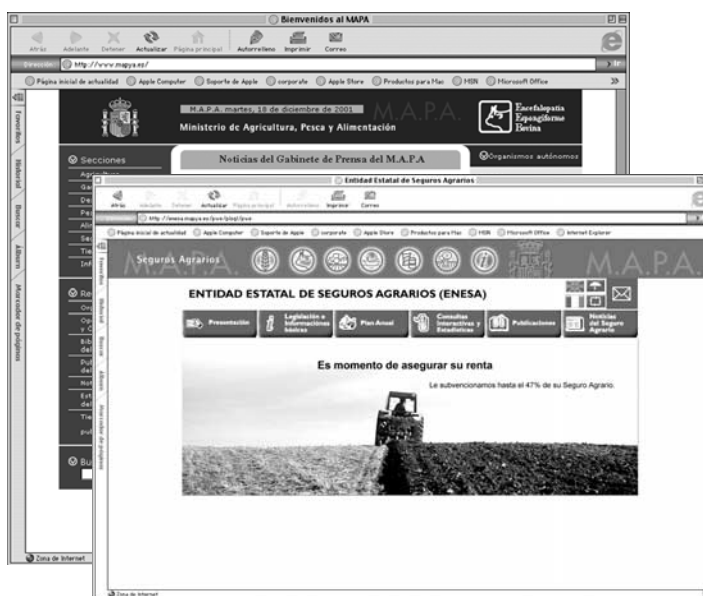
Bienvenidos al MAPA

Atrás Adelante Detener Actualizar Página principal Autorrelleno Imprimir Correo

Dirección: http://www.mapya.es/

Página inicial de actualidad Apple Computer Soporte de Apple corporate Apple Store Productos para Mac MSN Microsoft Office

Favoritos Historial Buscar Álbum Marcador de páginas

M.A.P.A. martes, 18 de diciembre de 2001

Ministerio de Agricultura, Pesca y Alimentación

M.A.P.A.

Encefalopatía Espongiforme Bovina

Secciones

Agricultura

Noticias del Gabinete de Prensa del M.A.P.A

Organismos autónomos

Zona de Internet

Entidad Estatal de Seguros Agrarios

Atrás Adelante Detener Actualizar Página principal Autorrelleno Imprimir Correo

http://enesa.mapya.es/pye/pbegl/pye

Página inicial de actualidad Apple Computer Soporte de Apple corporate Apple Store Productos para Mac MSN Microsoft Office Internet Explorer

Favoritos Historial Buscar Álbum Marcador de páginas

Seguros Agrarios

M.A.P.A.

ENTIDAD ESTATAL DE SEGUROS AGRARIOS (ENESA)

Presentación

Legislación e Informaciones básicas

Plan Anual

Consultas Interactivas y Estadísticas

Publicaciones

Noticias del Seguro Agrario

Es momento de asegurar su renta

Le subvencionamos hasta el 47% de su Seguro Agrario.

Zona de Internet